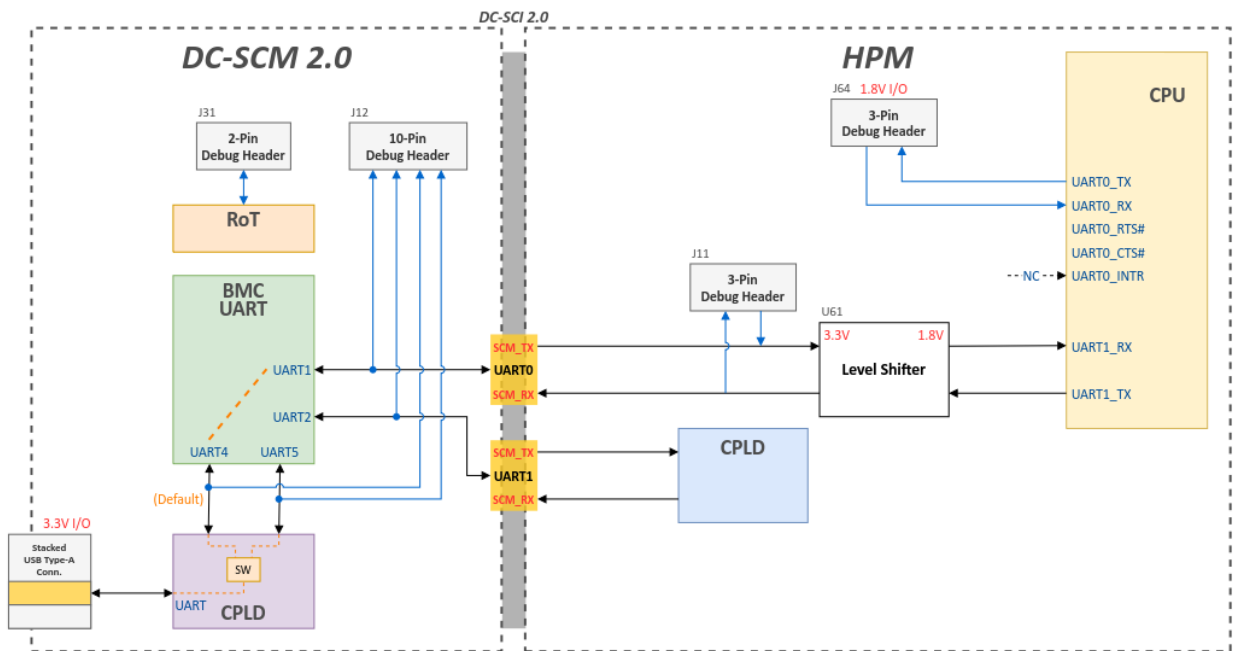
DC-SCI 2.0

DC-SCM 2.0

HPM

J31
2-Pin
Debug Header

J12
10-Pin
Debug Header

RoT

BMC
UART

UART1
UART2
UART4
UART5

(Default)

3.3V I/O
Stacked
USB Type-A
Conn.

SW
UART
CPLD

SCM_TX
UART0
SCM_RX

SCM_TX
UART1
SCM_RX

J64 1.8V I/O
3-Pin
Debug Header

CPU

UART0_TX
UART0_RX
UART0_RTS#
UART0_CTS#
NC
UART0_INTR

J11
3-Pin
Debug Header

U61
3.3V
1.8V
Level Shifter

UART1_RX
UART1_TX

CPLD